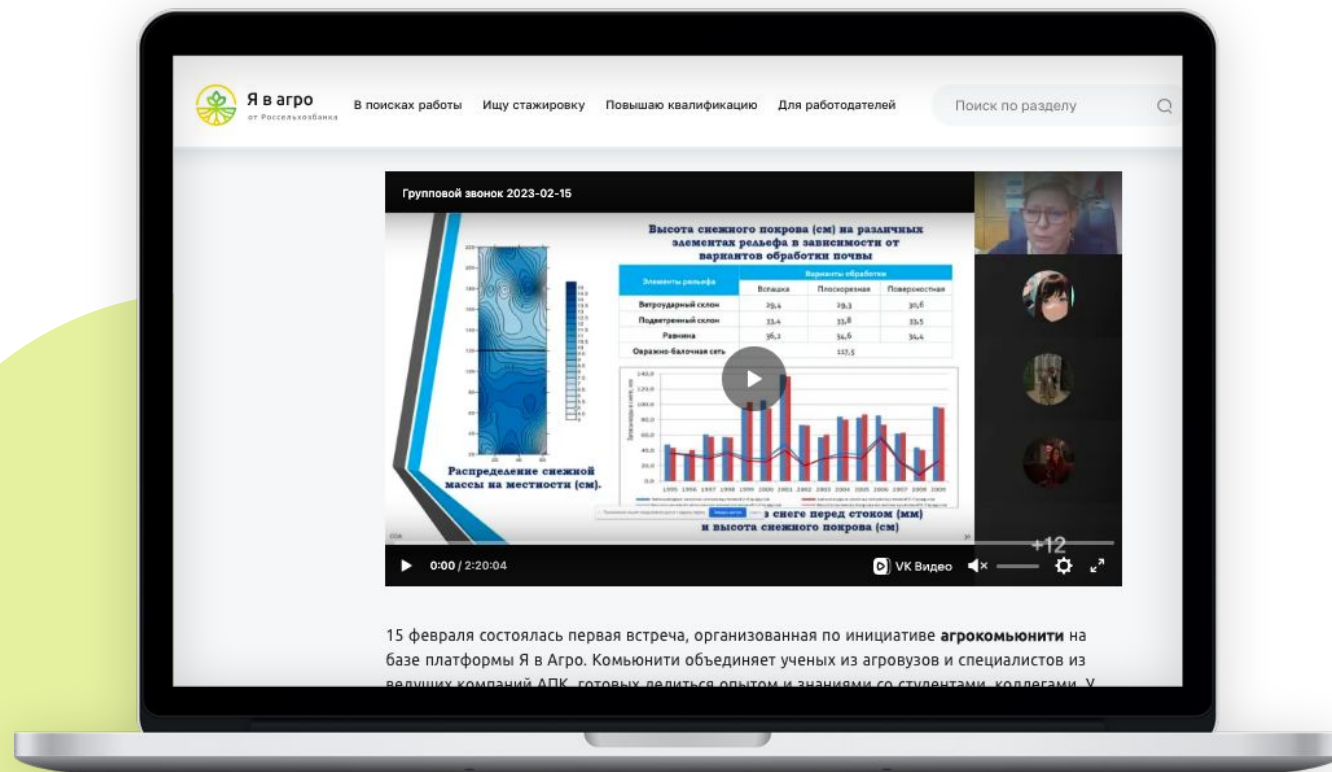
Я в агро
от Россельхозбанка

В поисках работы Ищу стажировку Повышаю квалификацию Для работодателей

Поиск по разделу

Групповой звонок 2023-02-15

Высота снежного покрова (см) на различных элементах рельефа в зависимости от вариантов обработки почвы

| Элементы рельефа | Вспашка | Плоскорезная | Поверхностная |
|---|---|---|---|
| Ветроударный склон | 29,4 | 29,3 | 30,6 |
| Подветренный склон | 33,4 | 33,8 | 33,5 |
| Равнина | 36,1 | 34,6 | 34,4 |
| Овражно-балочная сеть | | 117,5 | |

Распределение снежной массы на местности (см).

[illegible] в снеге перед стоком (мм) и высота снежного покрова (см)

+12

0:00 / 2:20:04

VK Видео

15 февраля состоялась первая встреча, организованная по инициативе **агрокомьюнити** на базе платформы Я в Агро. Комьюнити объединяет ученых из агровузов и специалистов из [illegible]